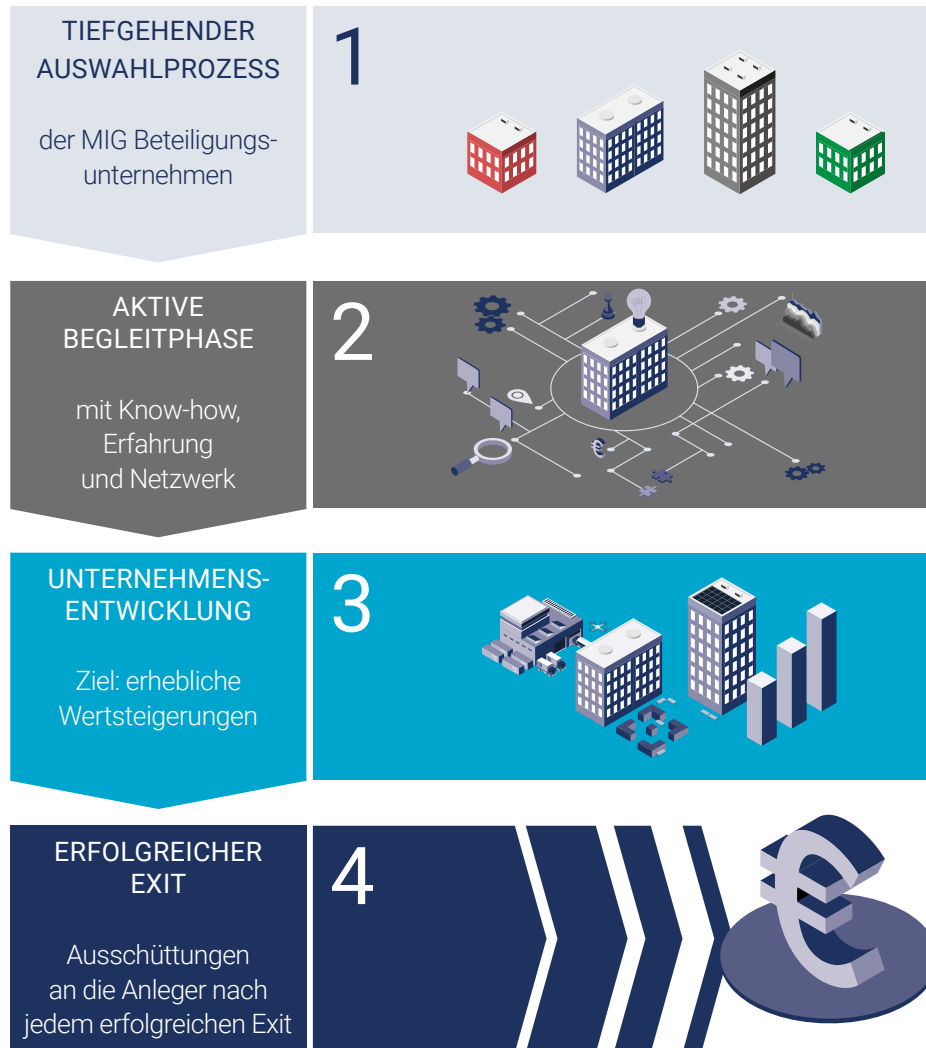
TIEFGEHENDER AUSWAHLPROZESS

der MIG Beteiligungsunternehmen

1

AKTIVE BEGLEITPHASE

mit Know-how, Erfahrung und Netzwerk

2

UNTERNEHMENSENTWICKLUNG

Ziel: erhebliche Wertsteigerungen

3

ERFOLGREICHER EXIT

Ausschüttungen an die Anleger nach jedem erfolgreichen Exit

4